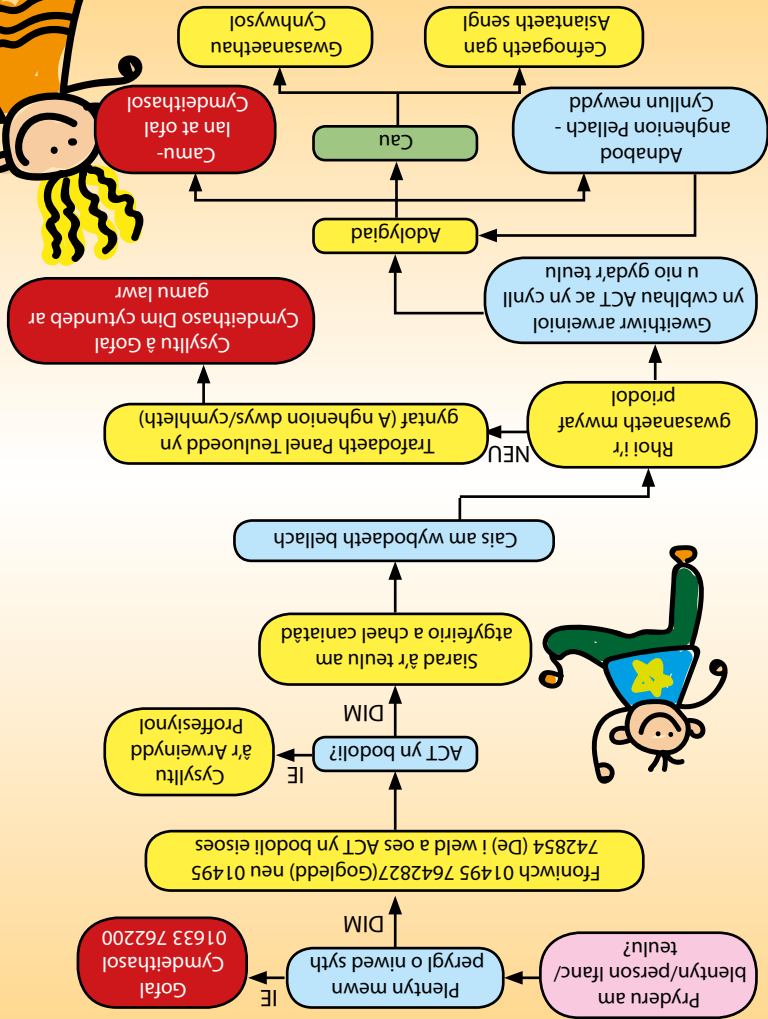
Pryderu am blentyn/person ifanc/teulu?

Plentyn mewn perygl o niwed syth

IE

Gofal Cymdeithasol 01633 762200

DIM

Ffoniwch 01495 7642827(Gogledd) neu 01495 742854 (De) i weld a oes ACT yn bodoli eisoes

ACT yn bodoli?

IE

Cysylltu â'r Arweinydd Proffesiynol

DIM

Siarad â'r teulu am atgyfeirio a chael caniatâd

Cais am wybodaeth bellach

Rhoi i'r gwasanaeth mwyaf priodol

NEU

Trafodaeth Panel Teuluoedd yn gyntaf (A nghenion dwys/cymhleth)

Cysylltu â Gofal Cymdeithaso Dim cyfundeb ar gamu lawr

Gweithiwr arweiniol yn cwblhau ACT ac yn cyllu nio gyda'r teulu

Adolygiad

Adnabod anghenion Pellach - Cynllun newydd

Cau

Camu-lan at ofal Cymdeithasol

Cefnogaeth gan Asiantaeth sengl

Gwasanaethau Cynhwysol